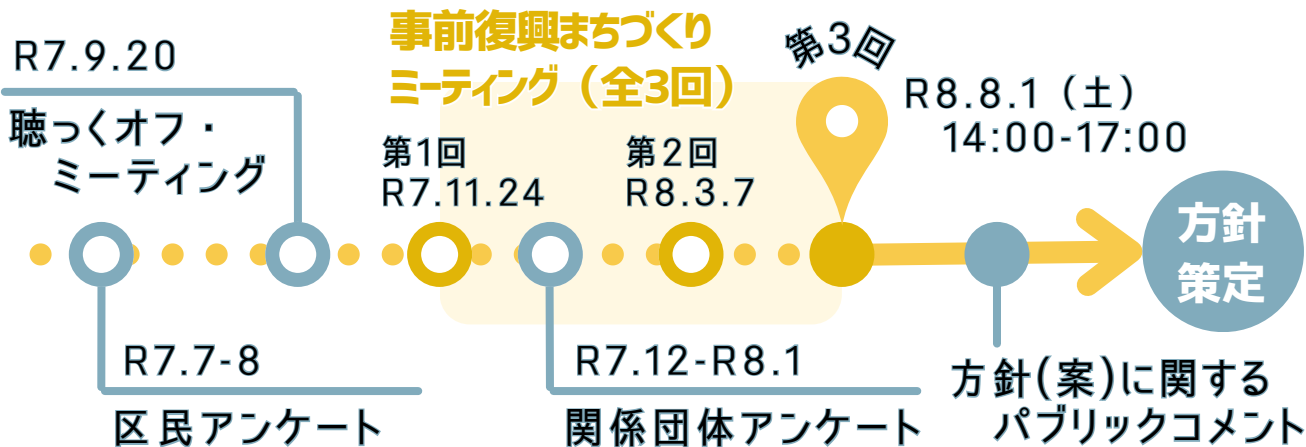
事前復興まちづくり
ミーティング（全3回）

R7.9.20
聴っくオフ・
ミーティング

第1回
R7.11.24

第2回
R8.3.7

第3回
R8.8.1（土）
14:00-17:00

方針
策定

R7.7-8
区民アンケート

R7.12-R8.1
関係団体アンケート

方針(案)に関する
パブリックコメント